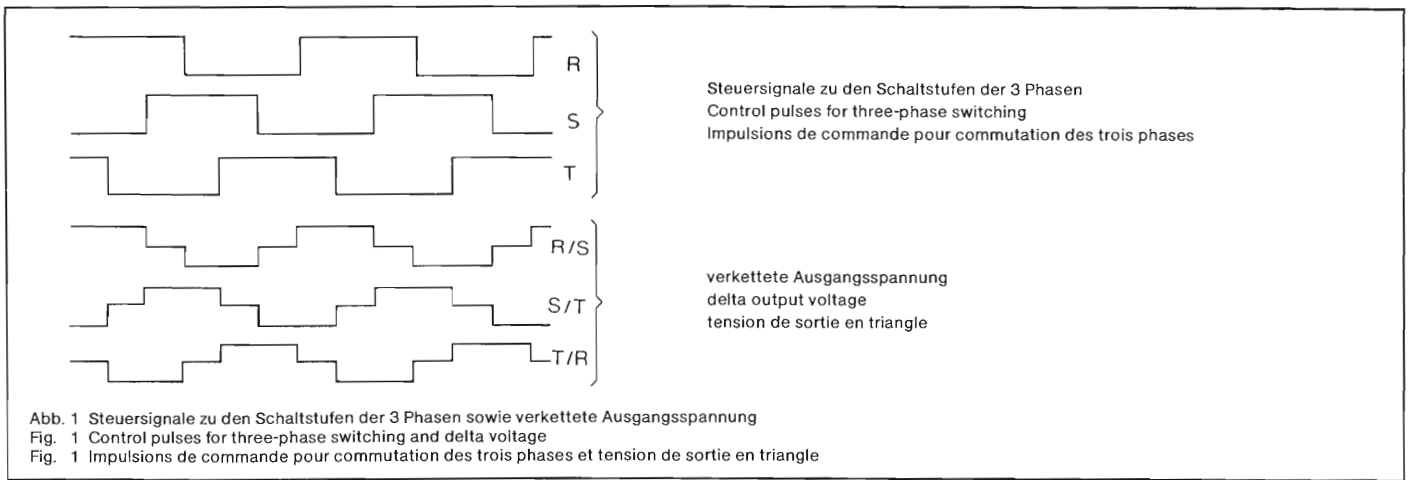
R

S

T

Steuersignale zu den Schaltstufen der 3 Phasen
Control pulses for three-phase switching
Impulsions de commande pour commutation des trois phases

R/S

S/T

T/R

verkettete Ausgangsspannung
delta output voltage
tension de sortie en triangle

Abb. 1 Steuersignale zu den Schaltstufen der 3 Phasen sowie verkettete Ausgangsspannung
Fig. 1 Control pulses for three-phase switching and delta voltage
Fig. 1 Impulsions de commande pour commutation des trois phases et tension de sortie en triangle